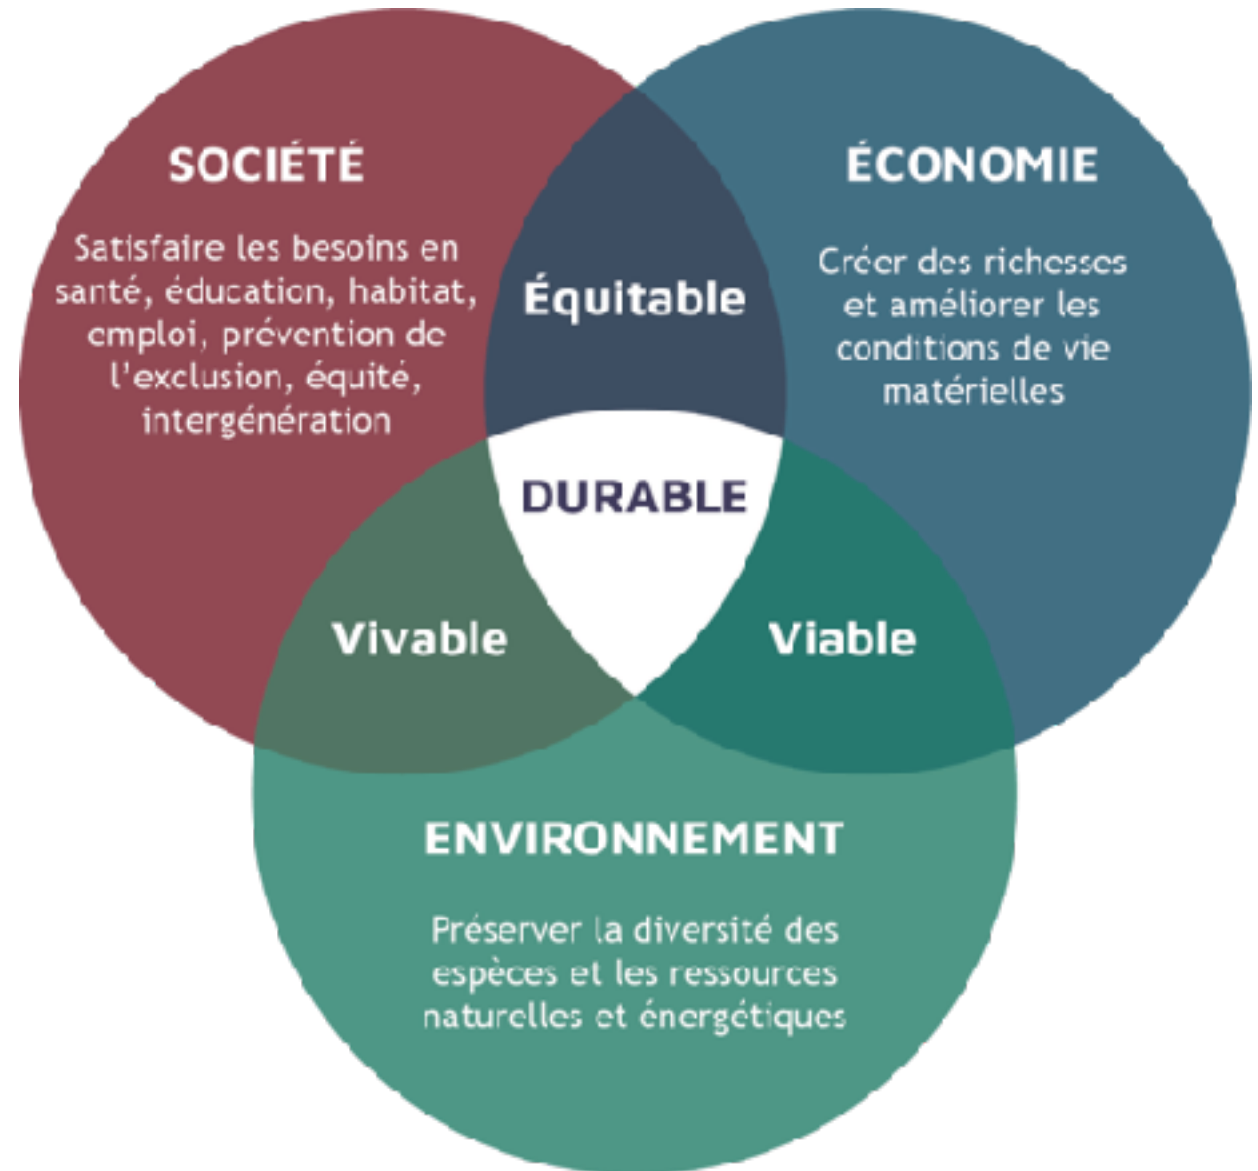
SOCIÉTÉ

Satisfaire les besoins en santé, éducation, habitat, emploi, prévention de l'exclusion, équité, intergénération

Équitable

ÉCONOMIE

Créer des richesses et améliorer les conditions de vie matérielles

DURABLE

Vivable

Viable

ENVIRONNEMENT

Préserver la diversité des espèces et les ressources naturelles et énergétiques